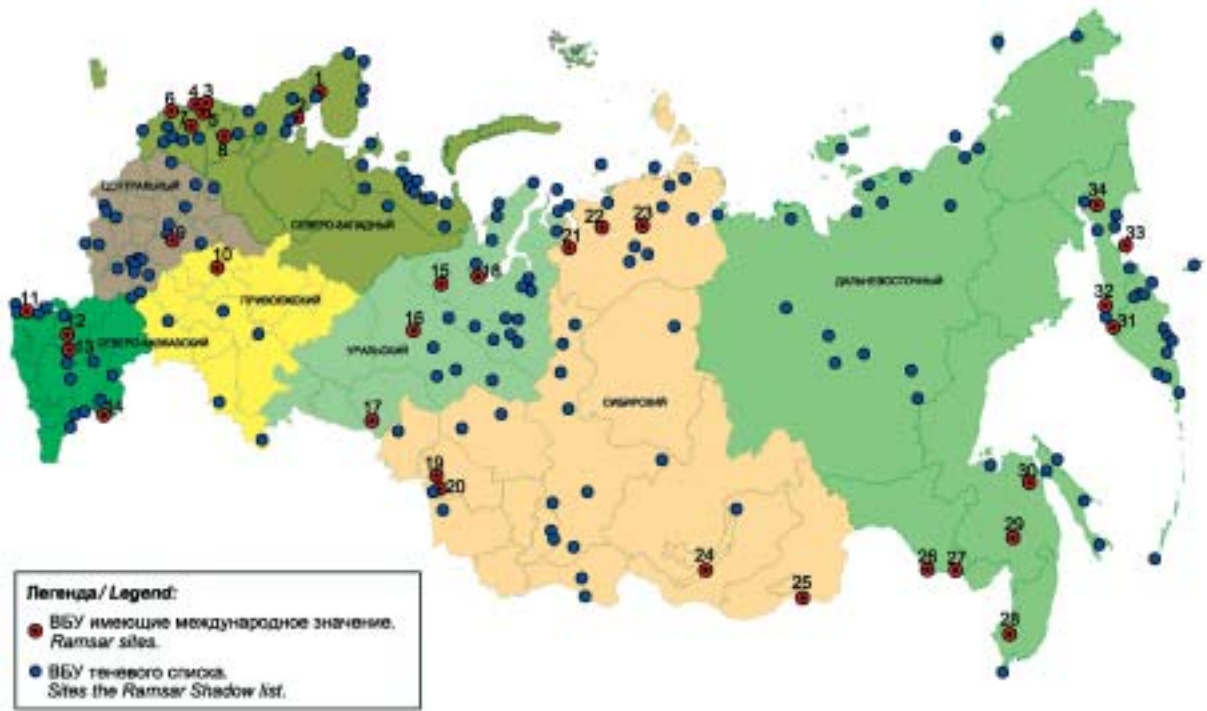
1
6 4 3
7 5
2
8
ЦЕНТРАЛЬНЫЙ
СЕВЕРО-ЗАПАДНЫЙ
9
10
ПРИВОЛЖСКИЙ
15
18
21
22
23
34
33
ДАЛЬНЕВОСТОЧНЫЙ
11
12
13
СЕВЕРО-КАВКАЗСКИЙ
16
УРАЛЬСКИЙ
32
31
СИБИРСКИЙ
14
17
19
20
30
29
24
25
26
27
28

Легенда / Legend:
ВБУ имеющие международное значение. Ramsar sites.
ВБУ теневого списка. Sites the Ramsar Shadow list.